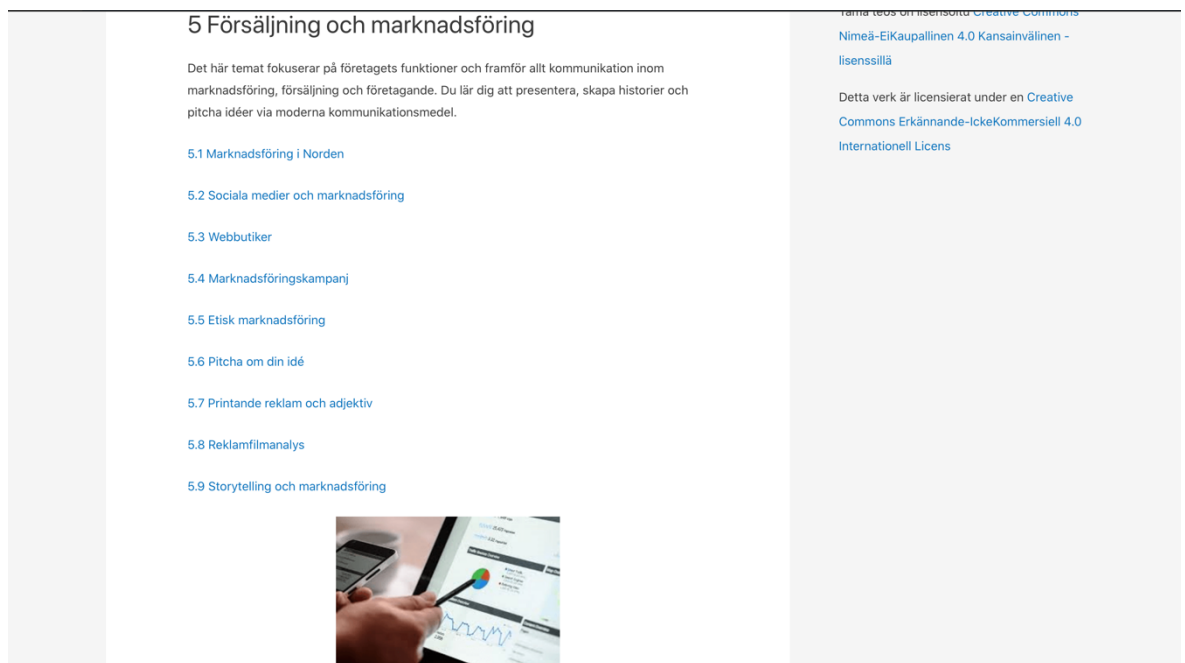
5 Försäljning och marknadsföring

Det här temat fokuserar på företagets funktioner och framför allt kommunikation inom marknadsföring, försäljning och företagande. Du lär dig att presentera, skapa historier och pitcha idéer via moderna kommunikationsmedel.

5.1 Marknadsföring i Norden

5.2 Sociala medier och marknadsföring

5.3 Webbutiker

5.4 Marknadsföringskampanj

5.5 Etisk marknadsföring

5.6 Pitcha om din idé

5.7 Printande reklam och adjektiv

5.8 Reklamfilmanalys

5.9 Storytelling och marknadsföring

Tämä teos on lisensoitu Creative Commons Nimeä-EiKaupallinen 4.0 Kansainvälinen -lisenssillä

Detta verk är licensierat under en Creative Commons Erkännande-IckeKommersiell 4.0 Internationell Licens